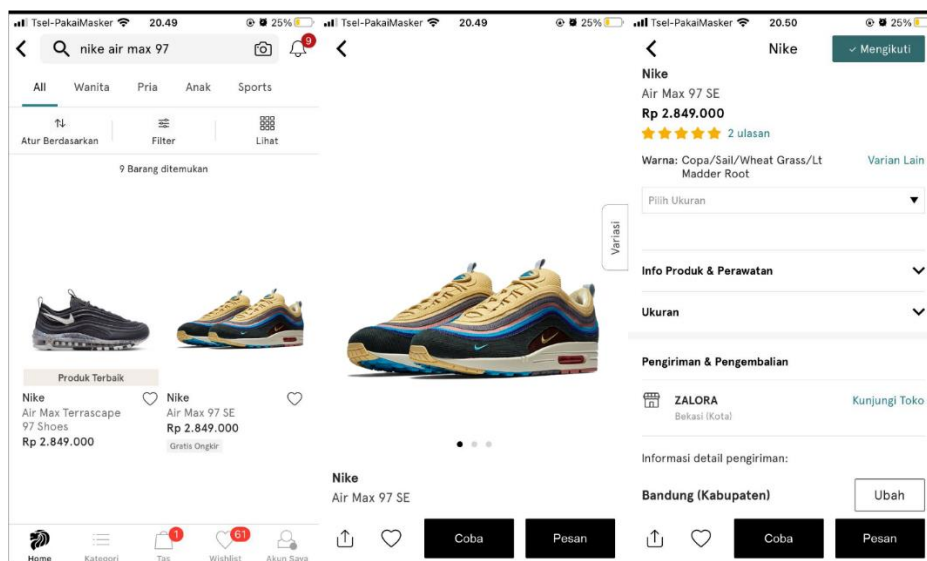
Tsel-PakaiMasker 20.49 25%

nike air max 97

9

All Wanita Pria Anak Sports

Atur Berdasarkan Filter Lihat

9 Barang ditemukan

Produk Terbaik

Nike
Air Max Terrascape 97 Shoes
Rp 2.849.000

Nike
Air Max 97 SE
Rp 2.849.000
Gratis Ongkir

Home Kategori 1 Tas 61 Wishlist Akun Saya

Tsel-PakaiMasker 20.49 25%

Variasi

Nike
Air Max 97 SE

Coba Pesan

Tsel-PakaiMasker 20.50 25%

Nike Mengikuti

Nike
Air Max 97 SE
Rp 2.849.000
2 ulasan

Warna: Copa/Sail/Wheat Grass/Lt Madder Root
Varian Lain

Pilih Ukuran

Info Produk & Perawatan

Ukuran

Pengiriman & Pengembalian

ZALORA
Bekasi (Kota)
Kunjungi Toko

Informasi detail pengiriman:

Bandung (Kabupaten) Ubah

Coba Pesan